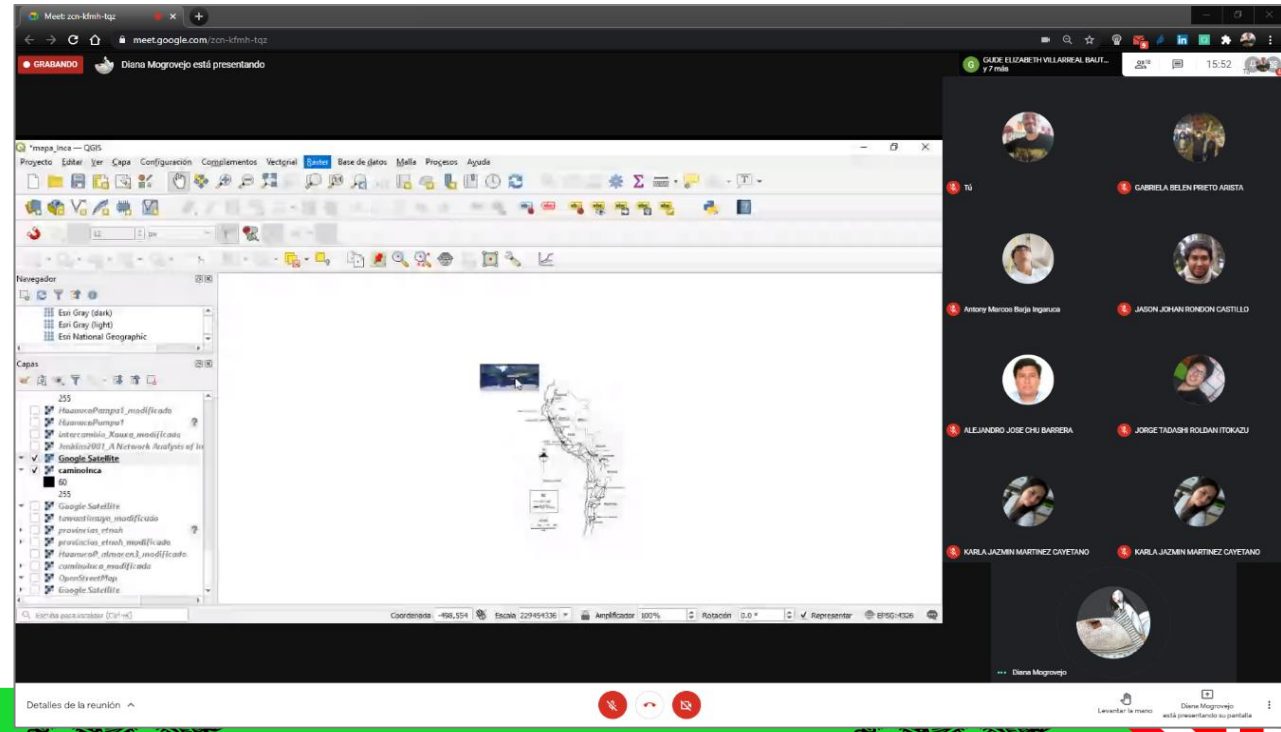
Meet: zcn-kfmh-tqz
meet.google.com/zcn-kfmh-tqz
GRABANDO
Diana Mogrovejo está presentando
GUIDE ELIZABETH VILLARREAL BAUT... y 7 más
15:52

*mapa_inca — QGIS
Proyecto Editar Ver Capa Configuración Complementos Vectorial Ráster Base de datos Malla Procesos Ayuda

Navegador
Esri Gray (dark)
Esri Gray (light)
Esri National Geographic

Capas
255
HuanucoPampa1_modificado
HuanucoPampa1
intercambio_Xauxa_modificado
Jenkins2001_A Network Analysis of In
Google Satellite
caminoInca
60
255
Google Satellite
tawantinsuyo_modificado
provincias_etnah
provincias_etnah_modificado
HuanucoP_almacen1_modificado
caminoInca_modificado
OpenStreetMap
Google Satellite

Escriba para localizar (Ctrl+K)
Coordenada -498,554 Escala 229454336 Amplificador 100% Rotación 0,0 ° Representar EPSG:4326

Tú
GABRIELA BELEN PRIETO ARISTA
Antony Marcos Barja Ingaruca
JASON JOHAN RONDON CASTILLO
ALEJANDRO JOSE CHU BARRERA
JORGE TADASHI ROLDAN ITOKAZU
KARLA JAZMIN MARTINEZ CAYETANO
KARLA JAZMIN MARTINEZ CAYETANO
Diana Mogrovejo

Detalles de la reunión
Levantar la mano
Diana Mogrovejo está presentando su pantalla